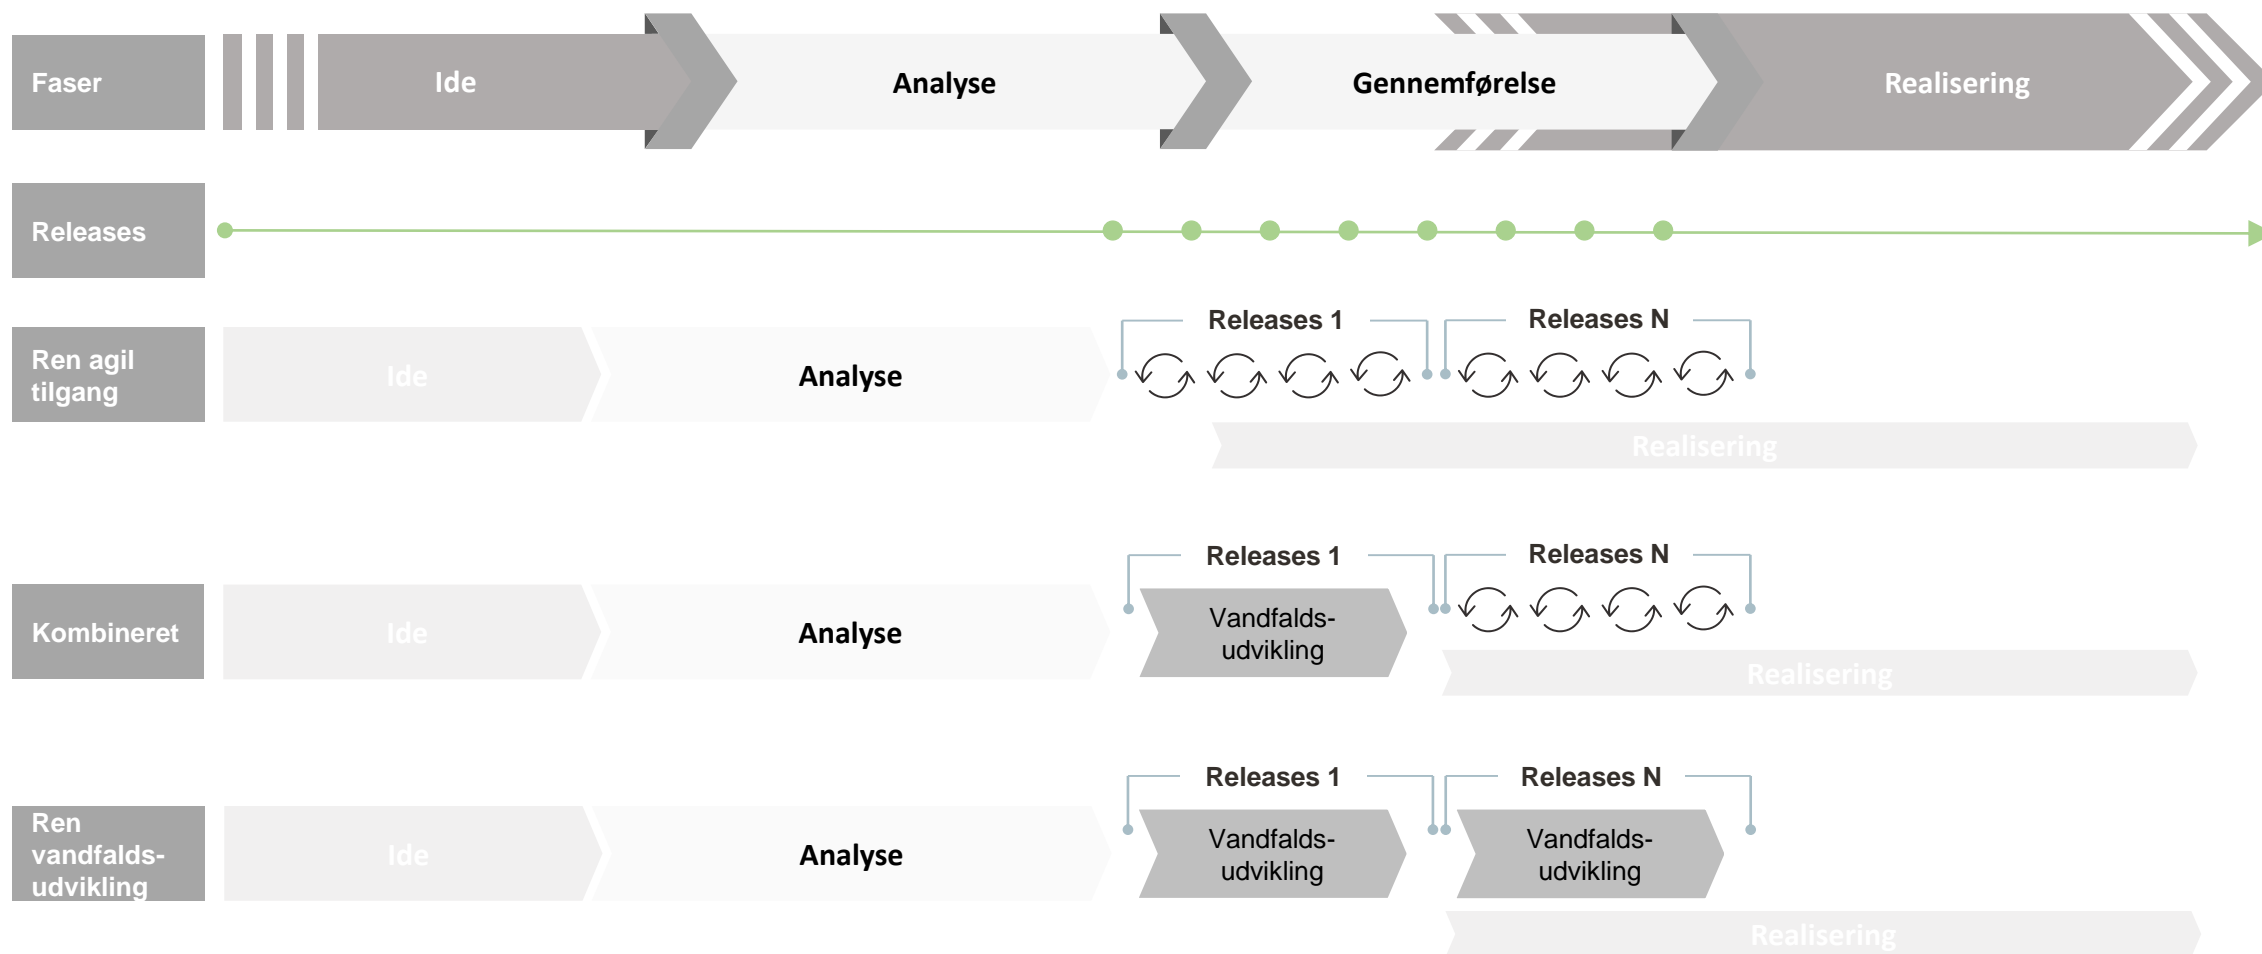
Faser

Ide

Analyse

Gennemførelse

Realisering

Releases

Ren agil tilgang

Ide

Analyse

Releases 1

Releases N

Realisering

Kombineret

Ide

Analyse

Releases 1

Vandfaldsudvikling

Releases N

Realisering

Ren vandfaldsudvikling

Ide

Analyse

Releases 1

Vandfaldsudvikling

Releases N

Vandfaldsudvikling

Realisering